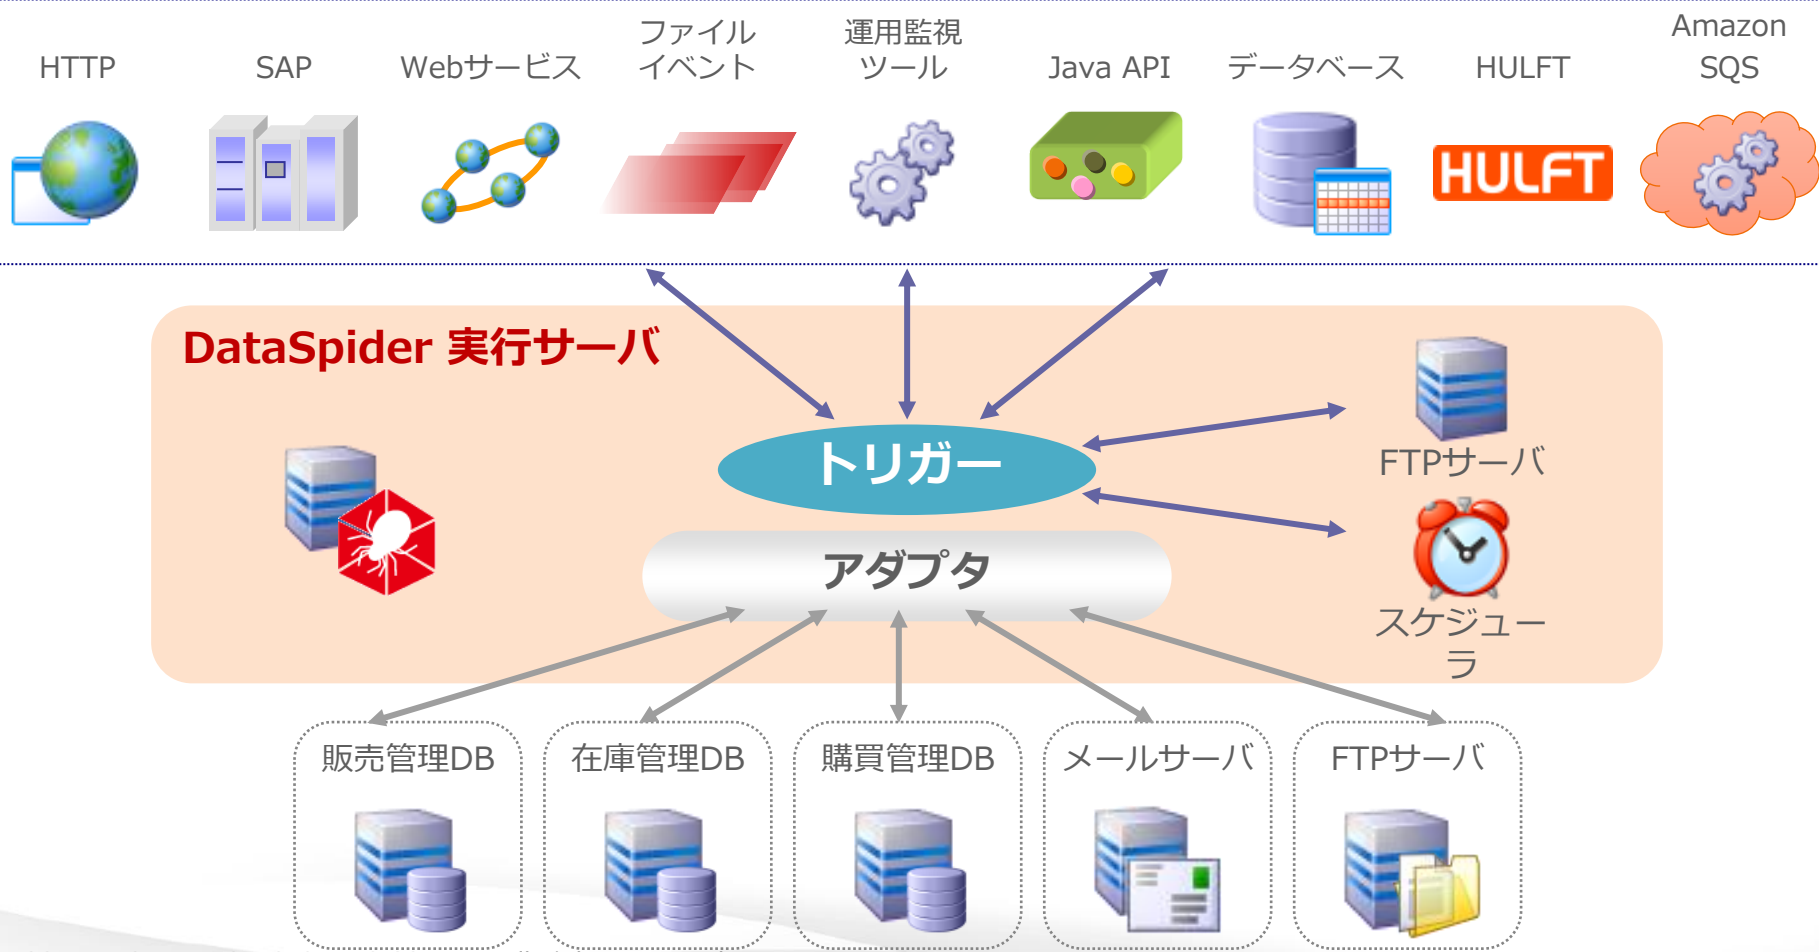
HTTP SAP Webサービス ファイルイベント 運用監視ツール Java API データベース HULFT Amazon SQS

HULFT

DataSpider 実行サーバ

トリガー

アダプタ

FTPサーバ

スケジューラ

販売管理DB

在庫管理DB

購買管理DB

メールサーバ

FTPサーバ